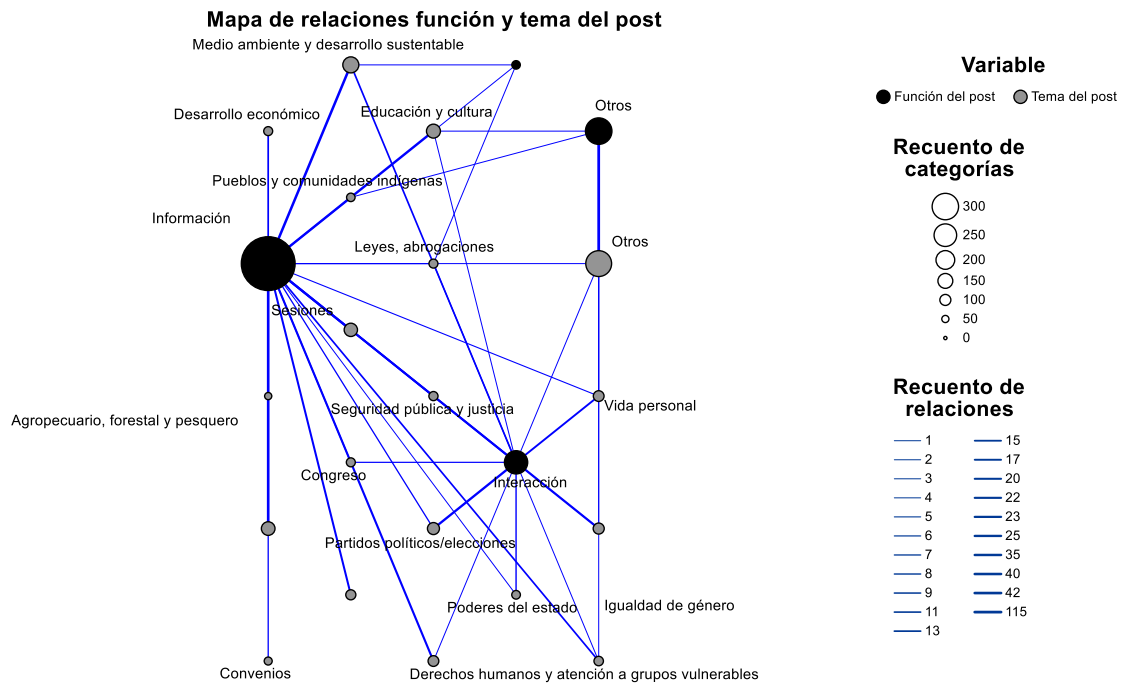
Mapa de relaciones función y tema del post

Medio ambiente y desarrollo sustentable
Desarrollo económico
Educación y cultura
Otros
Pueblos y comunidades indígenas
Información
Leyes, abrogaciones
Otros
Sesiones
Seguridad pública y justicia
Vida personal
Agropecuario, forestal y pesquero
Congreso
Interacción
Partidos políticos/elecciones
Poderes del estado
Igualdad de género
Convenios
Derechos humanos y atención a grupos vulnerables

Variable
Función del post
Tema del post

Recuento de categorías
300
250
200
150
100
50
0

Recuento de relaciones
1
2
3
4
5
6
7
8
9
11
13
15
17
20
22
23
25
35
40
42
115